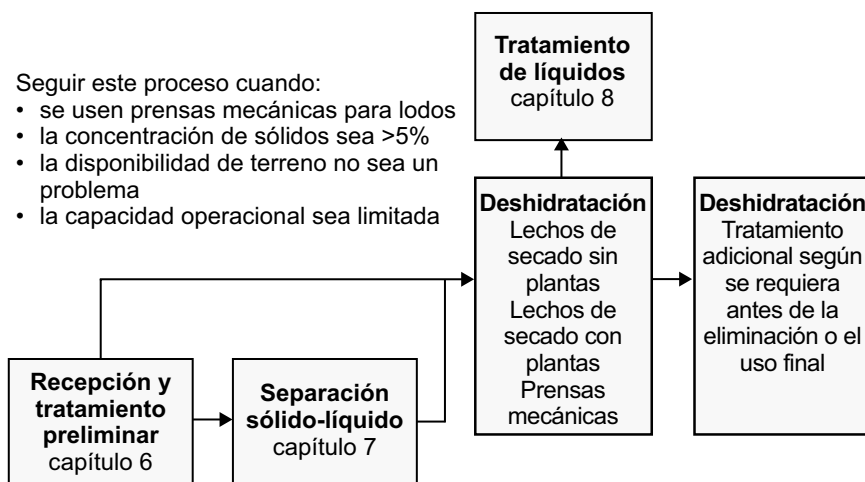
Seguir este proceso cuando:
• se usen prensas mecánicas para lodos
• la concentración de sólidos sea >5%
• la disponibilidad de terreno no sea un problema
• la capacidad operacional sea limitada

**Tratamiento de líquidos**
capítulo 8

**Recepción y tratamiento preliminar**
capítulo 6

**Separación sólido-líquido**
capítulo 7

**Deshidratación**
Lechos de secado sin plantas
Lechos de secado con plantas
Prensas mecánicas

**Deshidratación**
Tratamiento adicional según se requiera antes de la eliminación o el uso final